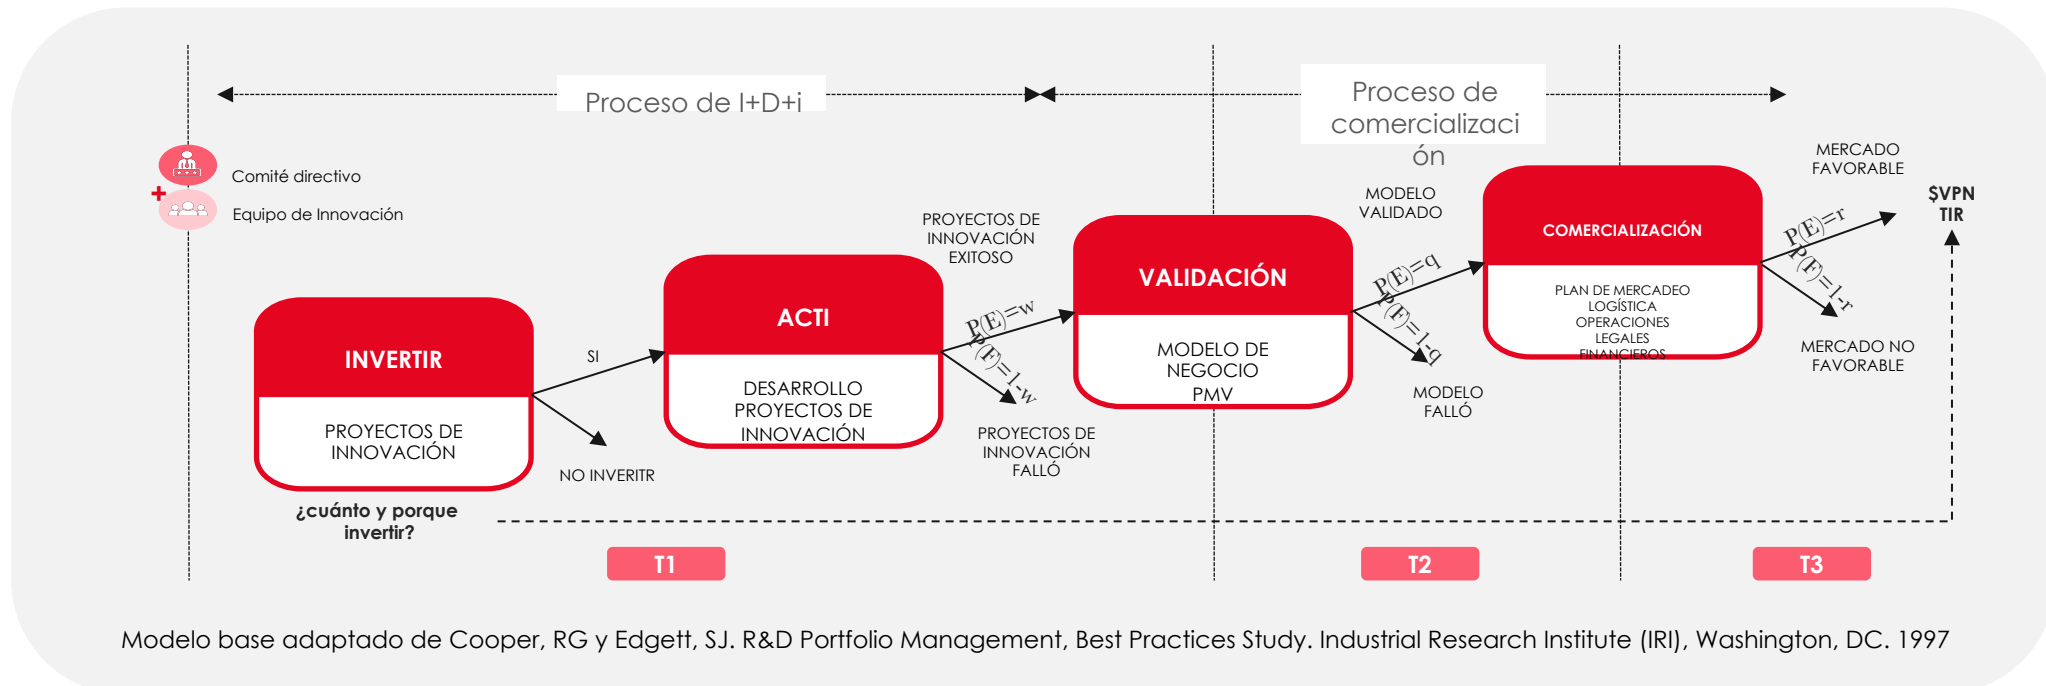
Proceso de I+D+i

Proceso de comercializaci ón

Comité directivo

Equipo de Innovación

INVERTIR

PROYECTOS DE INNOVACIÓN

¿cuánto y porque invertir?

SI

NO INVERITR

ACTI

DESARROLLO PROYECTOS DE INNOVACIÓN

P(E)=w

P(F)=1-w

PROYECTOS DE INNOVACIÓN EXITOSO

PROYECTOS DE INNOVACIÓN FALLÓ

VALIDACIÓN

MODELO DE NEGOCIO PMV

MODELO VALIDADO

P(E)=q

P(F)=1-q

MODELO FALLÓ

COMERCIALIZACIÓN

PLAN DE MERCADEO LOGÍSTICA OPERACIONES LEGALES FINANCIEROS

MERCADO FAVORABLE

P(E)=r

P(F)=1-r

MERCADO NO FAVORABLE

$VPN TIR

T1

T2

T3

Modelo base adaptado de Cooper, RG y Edgett, SJ. R&D Portfolio Management, Best Practices Study. Industrial Research Institute (IRI), Washington, DC. 1997